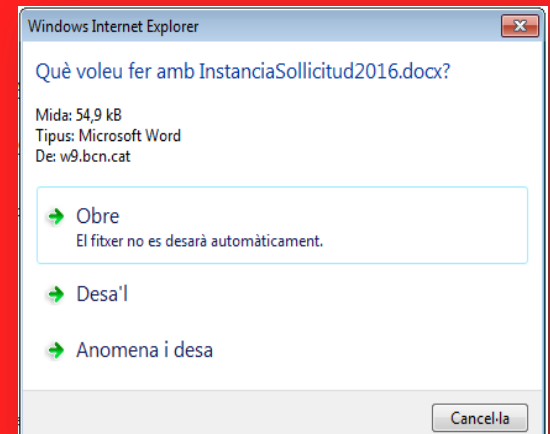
Windows Internet Explorer

Què voleu fer amb InstanciaSollicitud2016.docx?

Mida: 54,9 kB
Tipus: Microsoft Word
De: w9.bcn.cat

Obre
El fitxer no es desarà automàticament.

Desa'l

Anomena i desa

Cancel·la